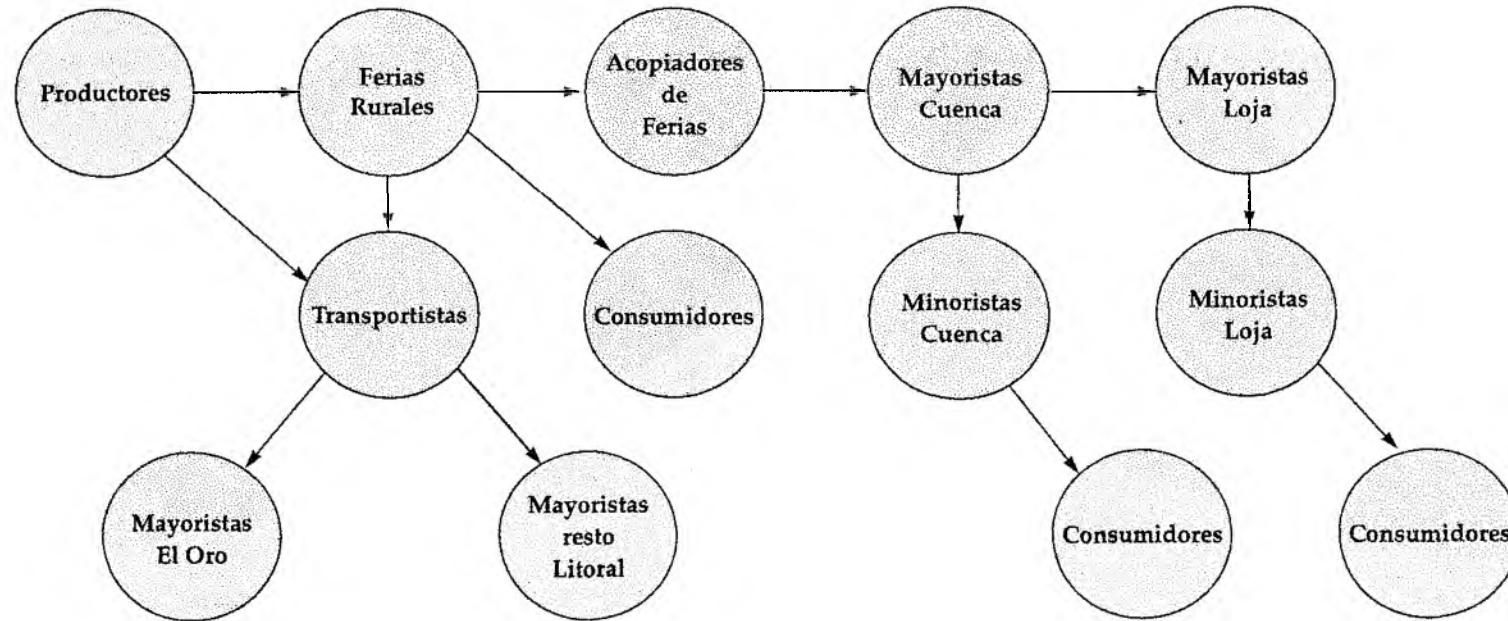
Productores

Ferias Rurales

Acopiadores de Ferias

Mayoristas Cuenca

Mayoristas Loja

Transportistas

Consumidores

Minoristas Cuenca

Minoristas Loja

Mayoristas El Oro

Mayoristas resto Litoral

Consumidores

Consumidores